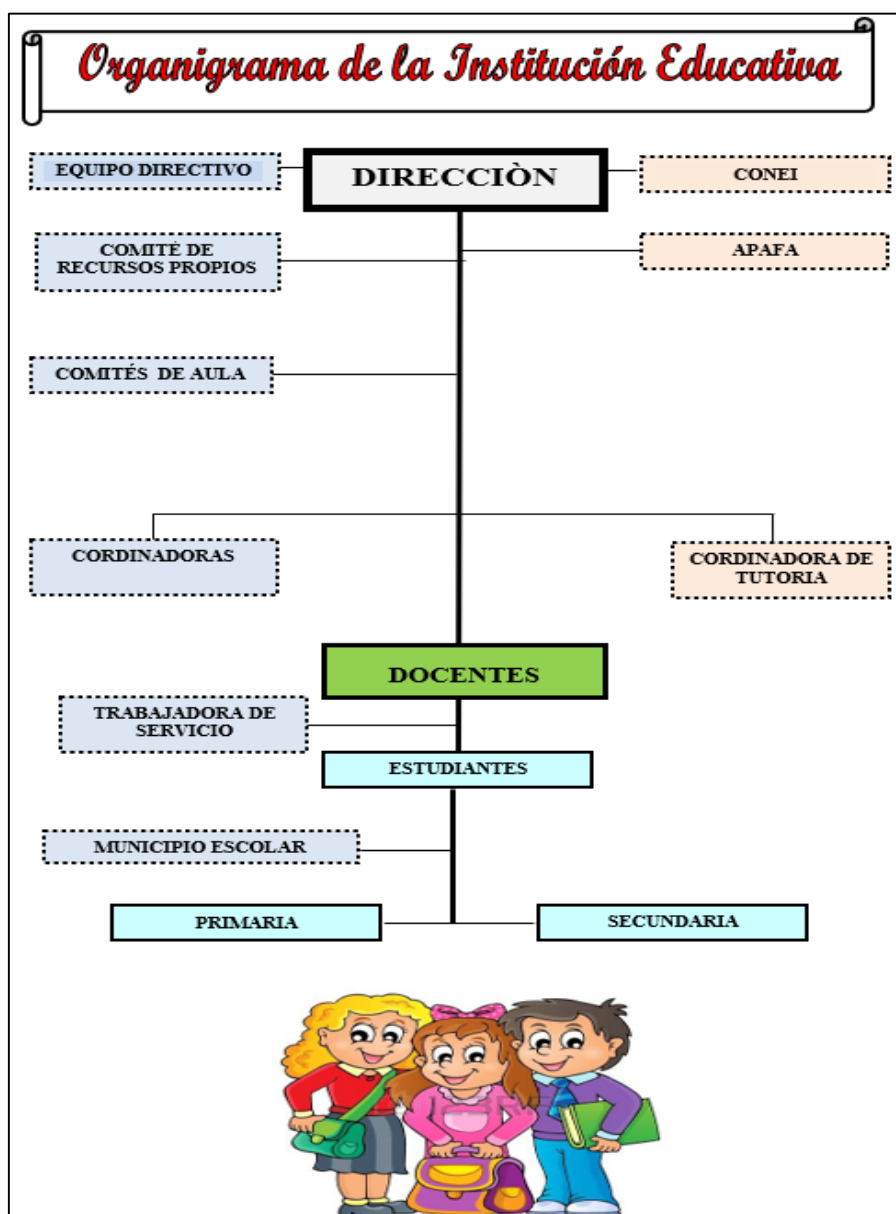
Organigrama de la Institución Educativa

EQUIPO DIRECTIVO

DIRECCIÒN

CONEI

COMITÉ DE RECURSOS PROPIOS

APAFA

COMITÉS DE AULA

CORDINADORAS

CORDINADORA DE TUTORIA

DOCENTES

TRABAJADORA DE SERVICIO

ESTUDIANTES

MUNICIPIO ESCOLAR

PRIMARIA

SECUNDARIA